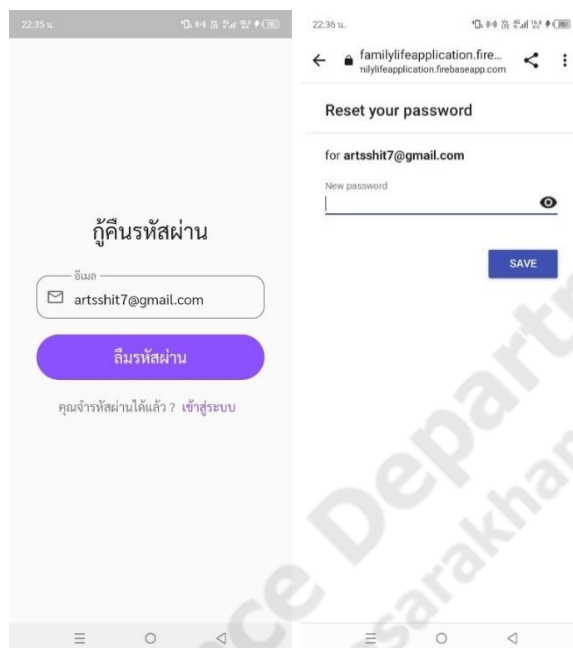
22:35 น.

กู้คืนรหัสผ่าน

อีเมล

artsshit7@gmail.com

ลืมรหัสผ่าน

คุณจำรหัสผ่านได้แล้ว ? เข้าสู่ระบบ

22:36 น.

familylifeapplication.fire...
nilylifeapplication.firebaseapp.com

Reset your password

for artsshit7@gmail.com

New password

SAVE

ce Depart
sarakhar